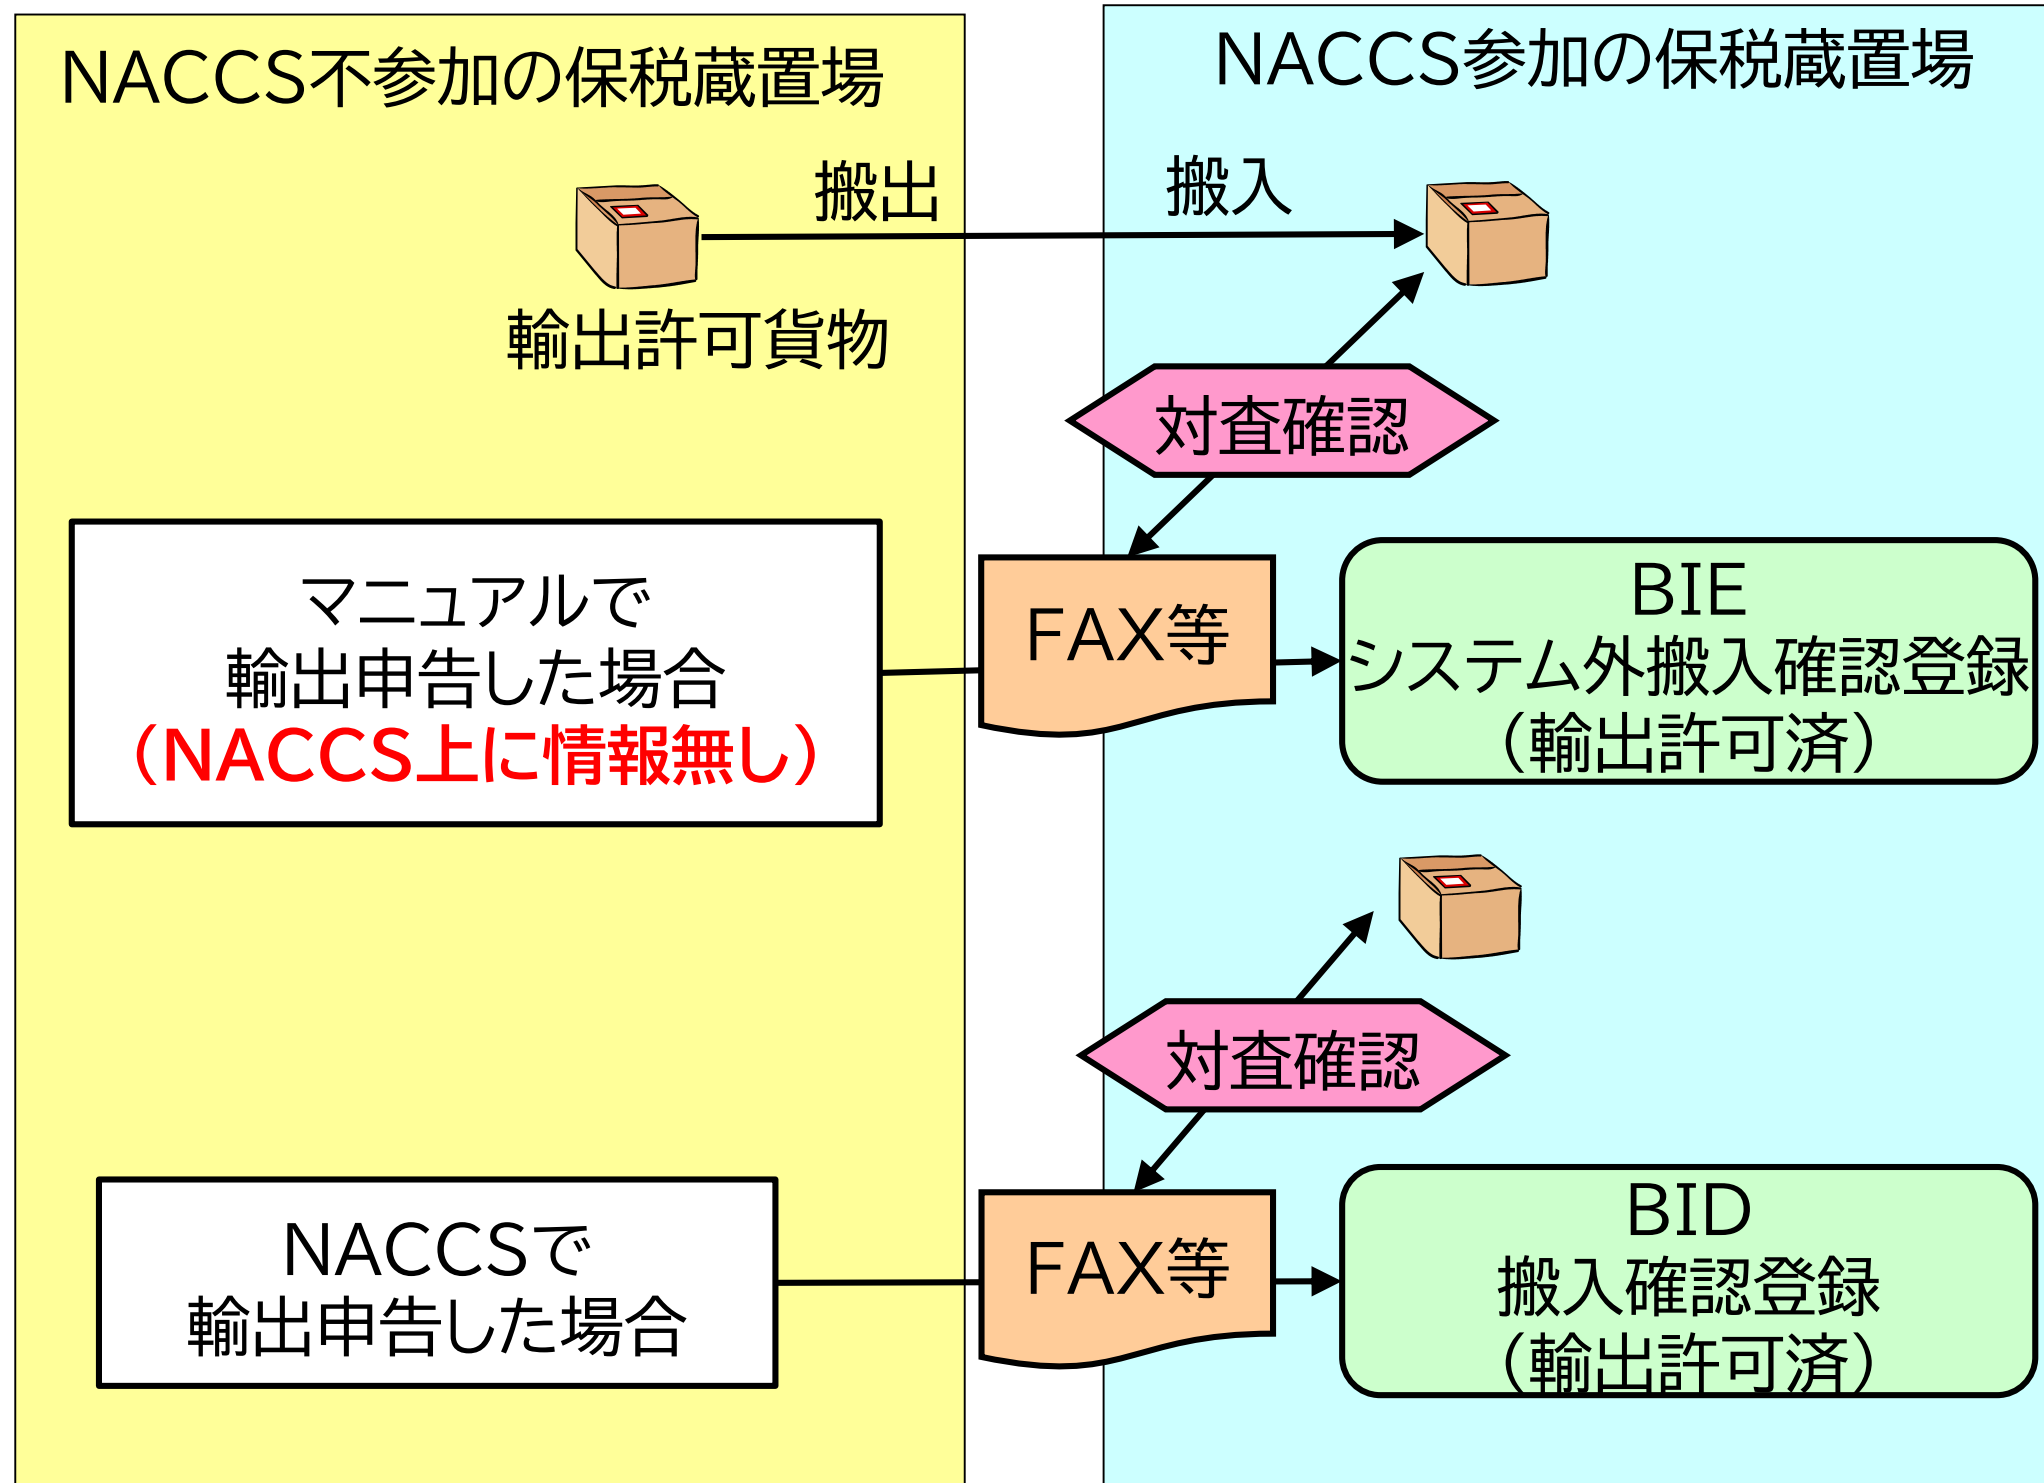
NACCS不参加の保税蔵置場

NACCS参加の保税蔵置場

搬出

搬入

輸出許可貨物

対査確認

マニュアルで
輸出申告した場合
（NACCS上に情報無し）

FAX等

BIE
システム外搬入確認登録
（輸出許可済）

対査確認

NACCSで
輸出申告した場合

FAX等

BID
搬入確認登録
（輸出許可済）